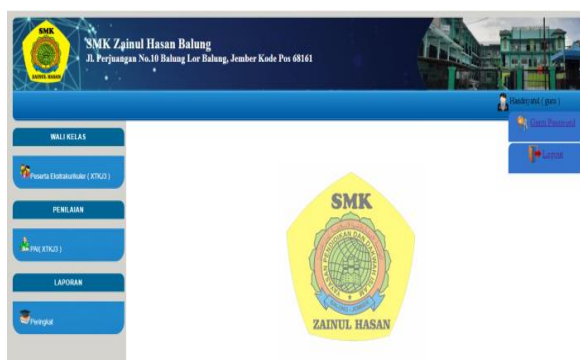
SMK
ZAINUL HASAN

SMK Zainul Hasan Balung
Jl. Perjuangan No.10 Balung Lor Balung, Jember Kode Pos 68161

Handiyanti ( guru )

Ganti Password

Logout

WALI KELAS

Peserta Ekstrakurikuler ( XTKJ3 )

PENILAIAN

PAI( XTKJ3 )

LAPORAN

Peringkat

SMK

ZAINUL HASAN